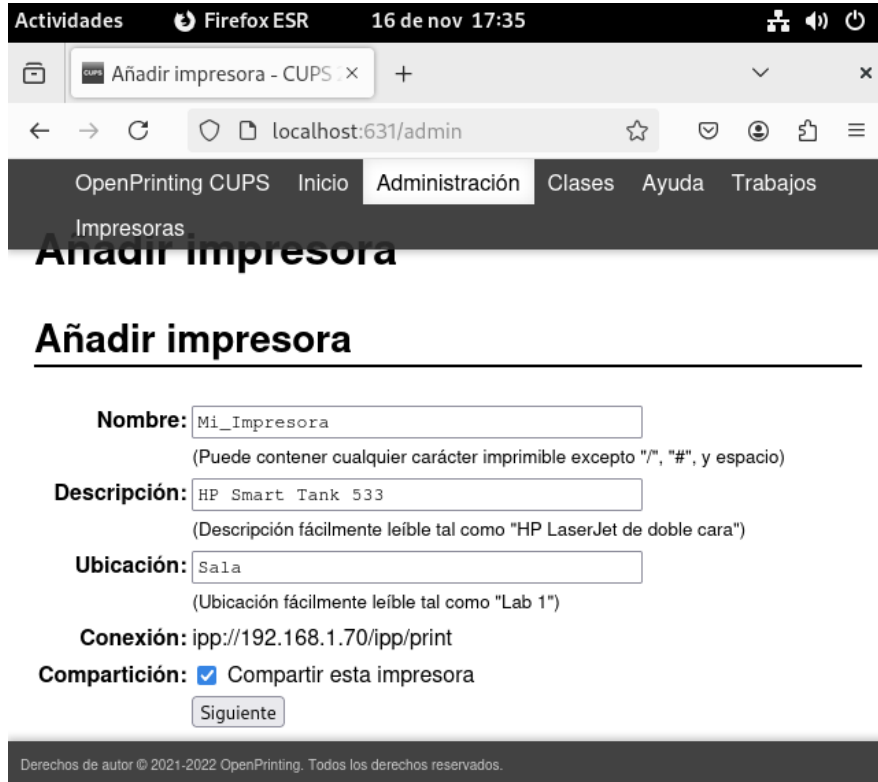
Actividades Firefox ESR 16 de nov 17:35

Añadir impresora - CUPS ×

localhost:631/admin

OpenPrinting CUPS Inicio Administración Clases Ayuda Trabajos Impresoras

Añadir impresora

Añadir impresora

Nombre: Mi_Impresora
(Puede contener cualquier carácter imprimible excepto "/", "#", y espacio)

Descripción: HP Smart Tank 533
(Descripción fácilmente leíble tal como "HP LaserJet de doble cara")

Ubicación: Sala
(Ubicación fácilmente leíble tal como "Lab 1")

Conexión: ipp://192.168.1.70/ipp/print

Compartición: Compartir esta impresora

Siguiente

Derechos de autor © 2021-2022 OpenPrinting. Todos los derechos reservados.